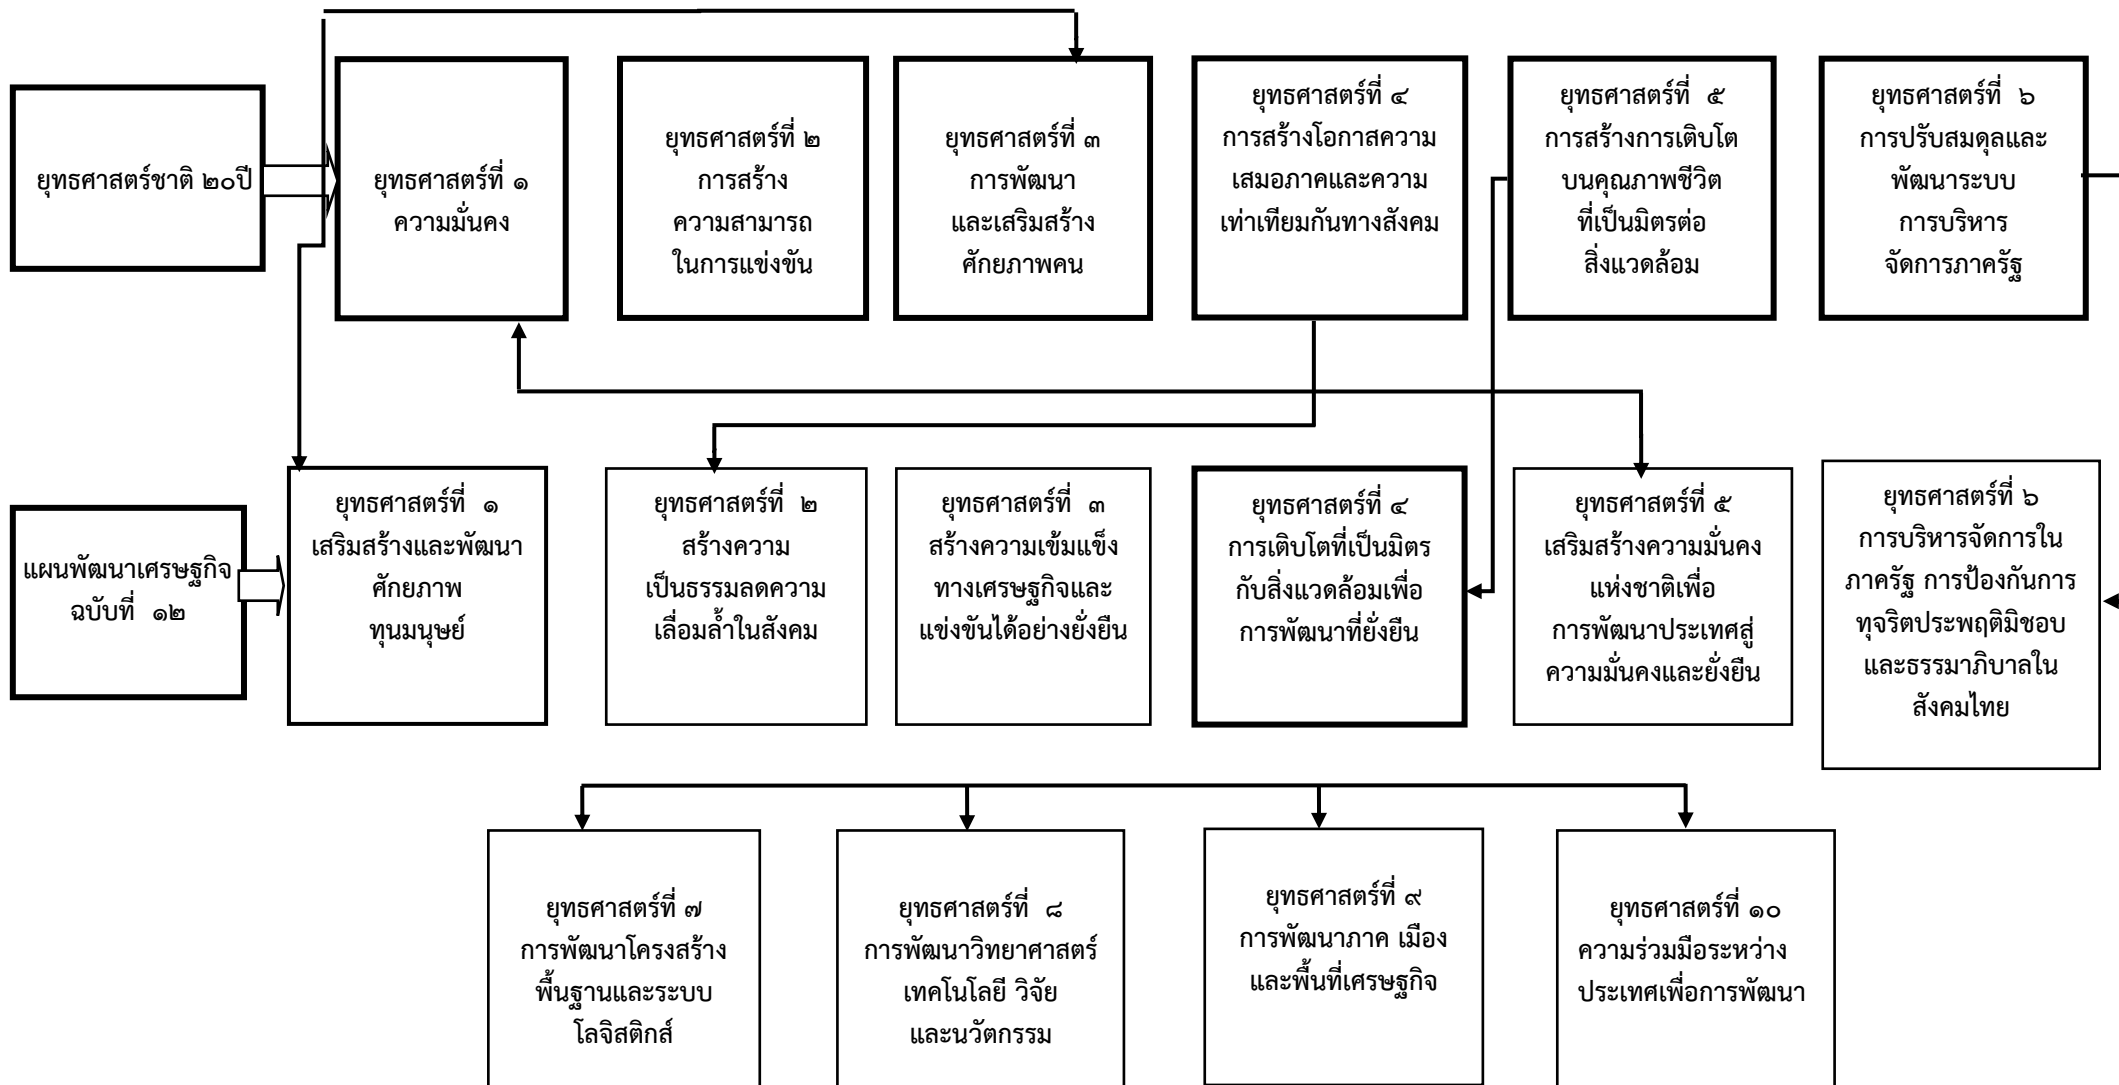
ยุทธศาสตร์ชาติ ๒๐ปี

ยุทธศาสตร์ที่ ๑
ความมั่นคง

ยุทธศาสตร์ที่ ๒
การสร้าง
ความสามารถ
ในการแข่งขัน

ยุทธศาสตร์ที่ ๓
การพัฒนา
และเสริมสร้าง
ศักยภาพคน

ยุทธศาสตร์ที่ ๔
การสร้างโอกาสความ
เสมอภาคและความ
เท่าเทียมกันทางสังคม

ยุทธศาสตร์ที่ ๕
การสร้างการเติบโต
บนคุณภาพชีวิต
ที่เป็นมิตรต่อ
สิ่งแวดล้อม

ยุทธศาสตร์ที่ ๖
การปรับสมดุลและ
พัฒนาระบบ
การบริหาร
จัดการภาครัฐ

แผนพัฒนาเศรษฐกิจ
ฉบับที่ ๑๒

ยุทธศาสตร์ที่ ๑
เสริมสร้างและพัฒนา
ศักยภาพ
ทุนมนุษย์

ยุทธศาสตร์ที่ ๒
สร้างความ
เป็นธรรมลดความ
เลื่อมล้ำในสังคม

ยุทธศาสตร์ที่ ๓
สร้างความเข้มแข็ง
ทางเศรษฐกิจและ
แข่งขันได้อย่างยั่งยืน

ยุทธศาสตร์ที่ ๔
การเติบโตที่เป็นมิตร
กับสิ่งแวดล้อมเพื่อ
การพัฒนาที่ยั่งยืน

ยุทธศาสตร์ที่ ๕
เสริมสร้างความมั่นคง
แห่งชาติเพื่อ
การพัฒนาประเทศสู่
ความมั่นคงและยั่งยืน

ยุทธศาสตร์ที่ ๖
การบริหารจัดการใน
ภาครัฐ การป้องกันการ
ทุจริตประพฤติมิชอบ
และธรรมาภิบาลใน
สังคมไทย

ยุทธศาสตร์ที่ ๗
การพัฒนาโครงสร้าง
พื้นฐานและระบบ
โลจิสติกส์

ยุทธศาสตร์ที่ ๘
การพัฒนาวิทยาศาสตร์
เทคโนโลยี วิจัย
และนวัตกรรม

ยุทธศาสตร์ที่ ๙
การพัฒนาภาค เมือง
และพื้นที่เศรษฐกิจ

ยุทธศาสตร์ที่ ๑๐
ความร่วมมือระหว่าง
ประเทศเพื่อการพัฒนา